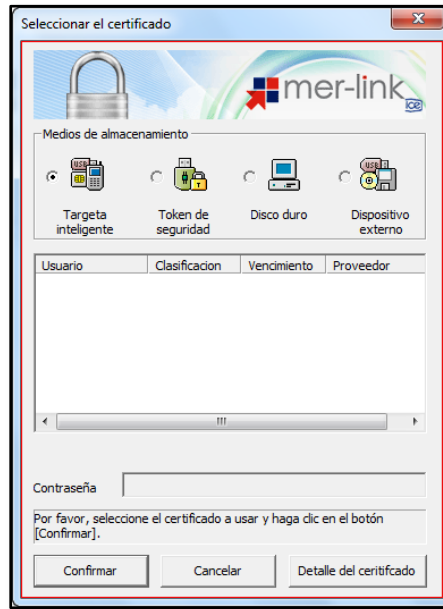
Seleccionar el certificado

mer-link

Medios de almacenamiento

Targeta inteligente

Token de seguridad

Disco duro

Dispositivo externo

| Usuario | Clasificacion | Vencimiento | Proveedor |
|---|---|---|---|

Contraseña

Por favor, seleccione el certificado a usar y haga clic en el botón [Confirmar].

Confirmar

Cancelar

Detalle del ceritifcado